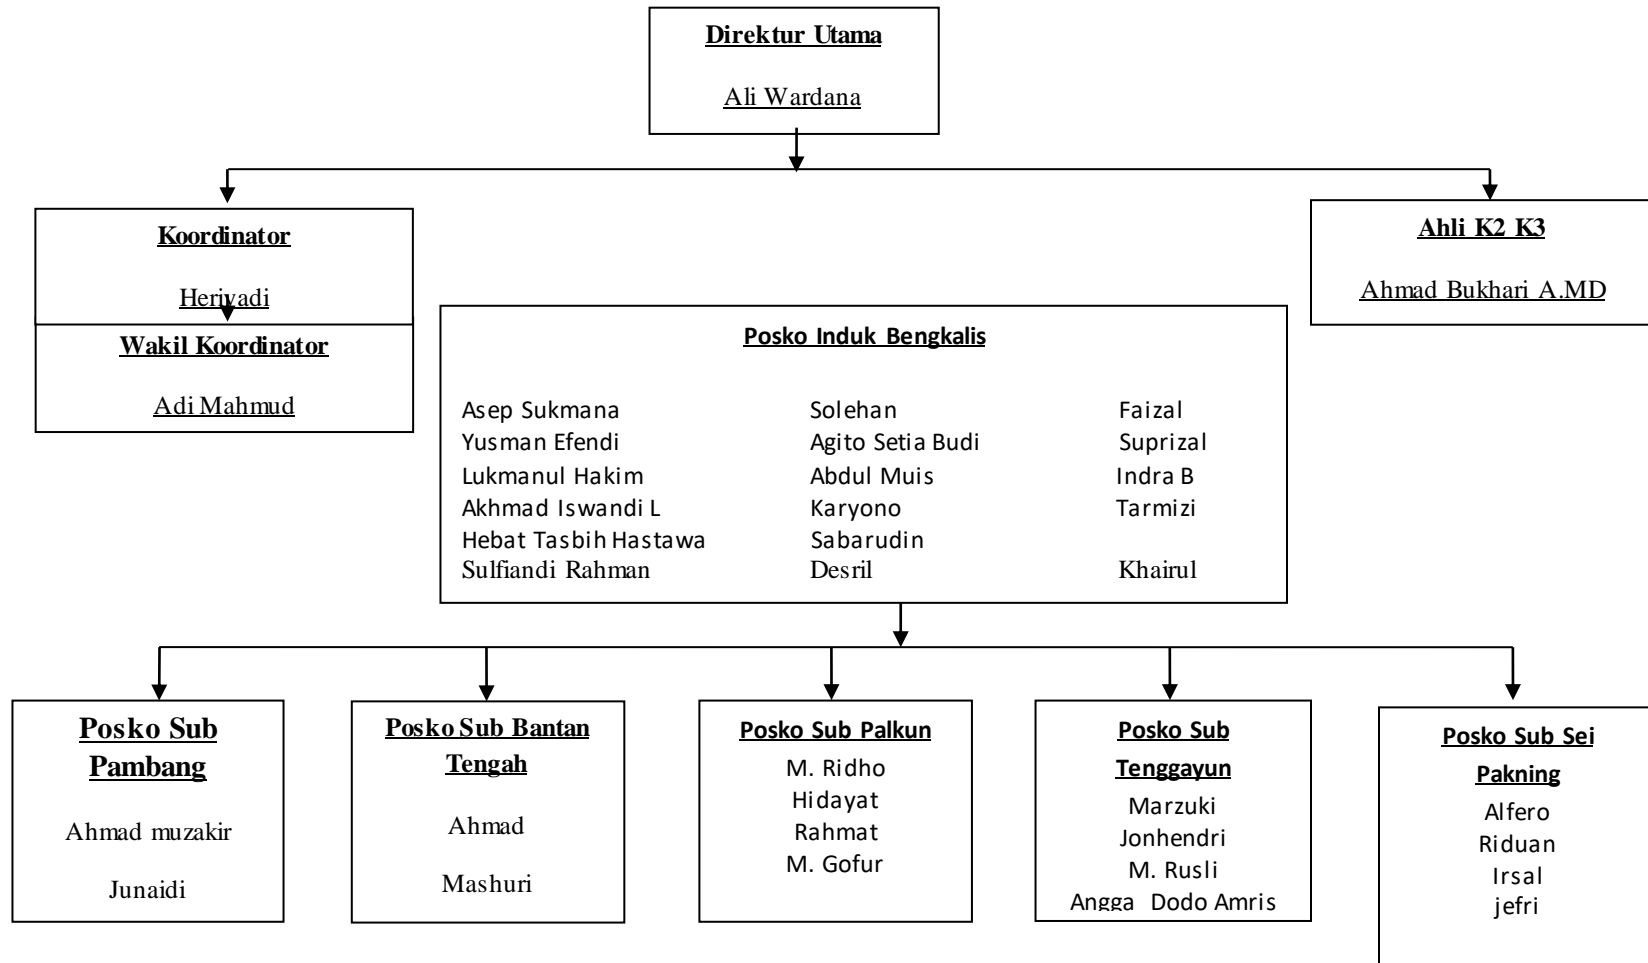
Direktur Utama

Ali Wardana

Koordinator

Heriyadi

Wakil Koordinator

Adi Mahmud

Ahli K2 K3

Ahmad Bukhari A.MD

Posko Induk Bengkalis

| | | |
|---|---|---|
| Asep Sukmana | Solehan | Faizal |
| Yusman Efendi | Agito Setia Budi | Suprizal |
| Lukmanul Hakim | Abdul Muis | Indra B |
| Akhmad Iswandi L | Karyono | Tarmizi |
| Hebat Tasbih Hastawa | Sabarudin | |
| Sulfiandi Rahman | Desril | Khairul |

Posko Sub Pambang

Ahmad muzakir

Junaidi

Posko Sub Bantan Tengah

Ahmad

Mashuri

Posko Sub Palkun

M. Ridho
Hidayat
Rahmat
M. Gofur

Posko Sub Tenggayun

Marzuki
Jonhendri
M. Rusli
Angga Dodo Amris

Posko Sub Sei Pakning

Alfero
Riduan
Irsal
jefri